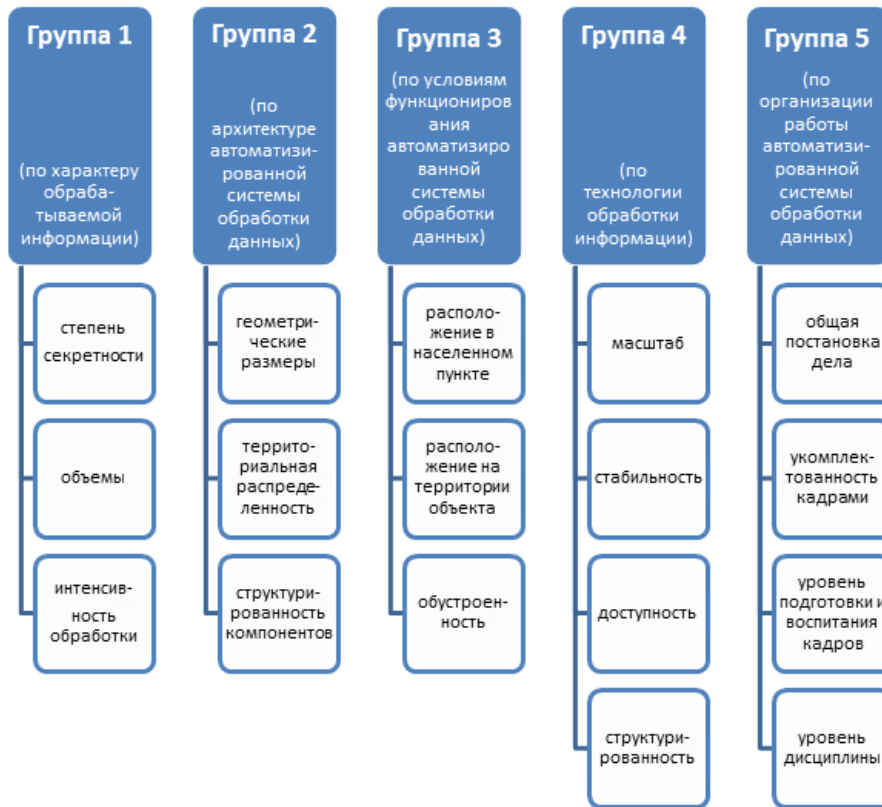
Группа 1

(по характеру обрабатываемой информации)

степень секретности

объемы

интенсивность обработки

Группа 2

(по архитектуре автоматизированной системы обработки данных)

геометрические размеры

территориальная распределенность

структурированность компонентов

Группа 3

(по условиям функционирования автоматизированной системы обработки данных)

расположение в населенном пункте

расположение на территории объекта

обустроенность

Группа 4

(по технологии обработки информации)

масштаб

стабильность

доступность

структурированность

Группа 5

(по организации работы автоматизированной системы обработки данных)

общая постановка дела

укомплектованность кадрами

уровень подготовки и воспитания кадров

уровень дисциплины